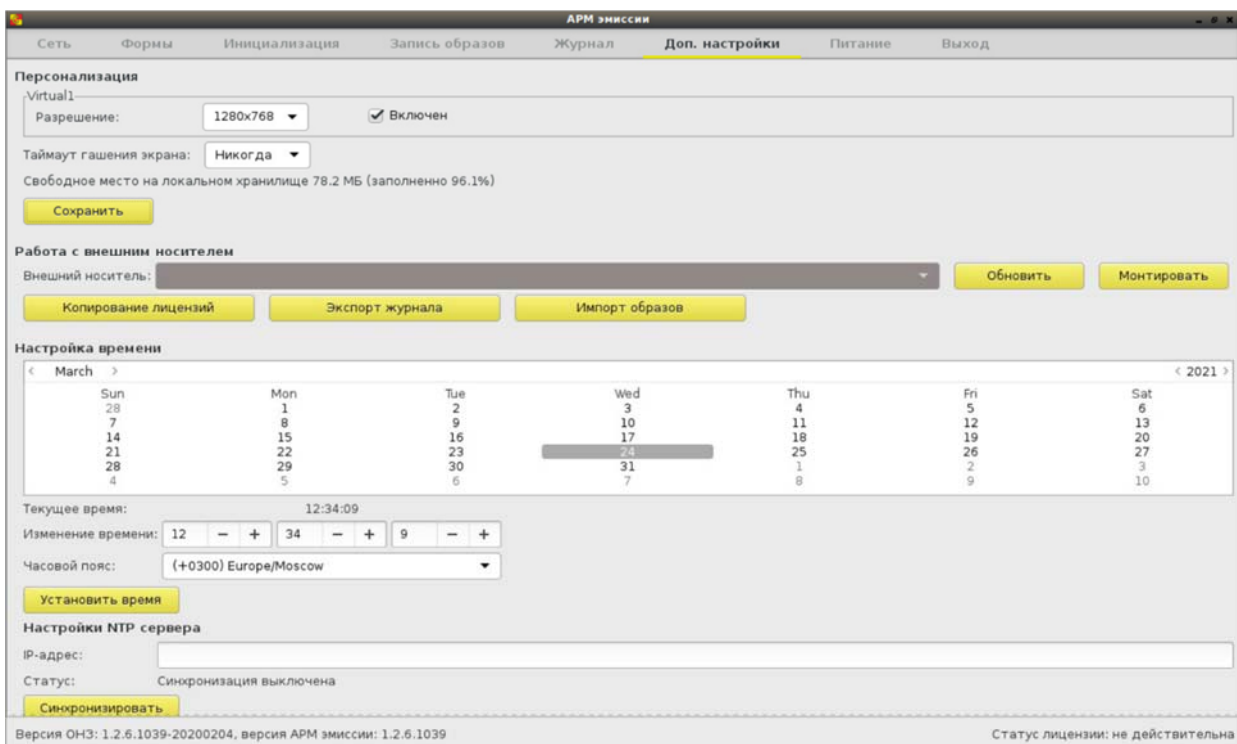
АРМ эмиссии

Сеть | Формы | Инициализация | Запись образов | Журнал | Доп. настройки | Питание | Выход

Персонализация

Virtual1

Разрешение: 1280x768 ✔ Включен

Таймаут гашения экрана: Никогда

Свободное место на локальном хранилище 78.2 МБ (заполненно 96.1%)

Сохранить

Работа с внешним носителем

Внешний носитель: Обновить Монтировать

Копирование лицензий | Экспорт журнала | Импорт образов

Настройка времени

March 2021

| Sun | Mon | Tue | Wed | Thu | Fri | Sat |
|---|---|---|---|---|---|---|
| 28 | 1 | 2 | 3 | 4 | 5 | 6 |
| 7 | 8 | 9 | 10 | 11 | 12 | 13 |
| 14 | 15 | 16 | 17 | 18 | 19 | 20 |
| 21 | 22 | 23 | 24 | 25 | 26 | 27 |
| 28 | 29 | 30 | 31 | 1 | 2 | 3 |
| 4 | 5 | 6 | 7 | 8 | 9 | 10 |

Текущее время: 12:34:09

Изменение времени: 12 − + 34 − + 9 − +

Часовой пояс: (+0300) Europe/Moscow

Установить время

Настройки NTP сервера

IP-адрес:

Статус: Синхронизация выключена

Синхронизировать

Версия ОНЗ: 1.2.6.1039-20200204, версия АРМ эмиссии: 1.2.6.1039

Статус лицензии: не действительна